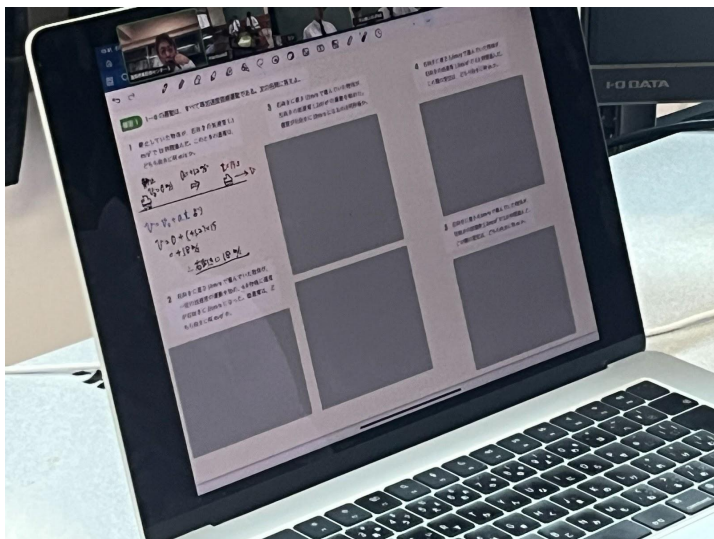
I-O DATA

1〜5の運動は、すべて等加速度直線運動である。次の問いに答えよ。

1 静止していた物体が、右向きに加速度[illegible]で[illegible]秒間進んだ。このときの速度は、どちら向きに何m/sか。

$v = v_0 + at$ より

$v = 0 + (+3.2) \times 5$

$= +16$ m/s

∴ 右向きに16 m/s

2 右向きに速さ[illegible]m/sで進んでいた物体が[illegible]

3 右向きに速さ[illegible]m/sで進んでいた物体が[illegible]

4 右向きに速さ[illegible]m/sで進んでいた物体が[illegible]

5 右向きに速さ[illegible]m/sで進んでいた物体が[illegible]